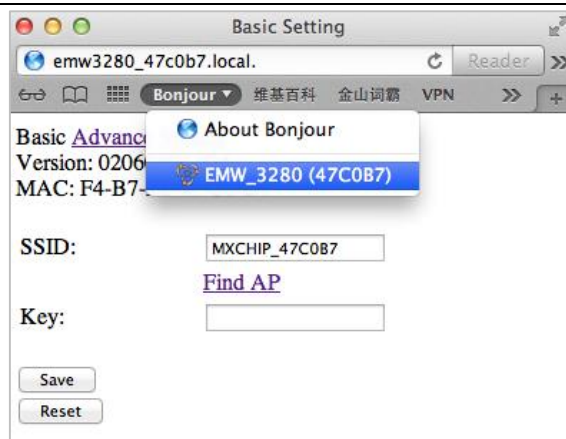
Basic Setting

emw3280_47c0b7.local.

Reader

Bonjour ▾ 维基百科 金山词霸 VPN

About Bonjour

EMW_3280 (47C0B7)

Basic Advanc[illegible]
Version: 0206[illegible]
MAC: F4-B7-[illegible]

SSID: MXCHIP_47C0B7

Find AP

Key:

Save

Reset